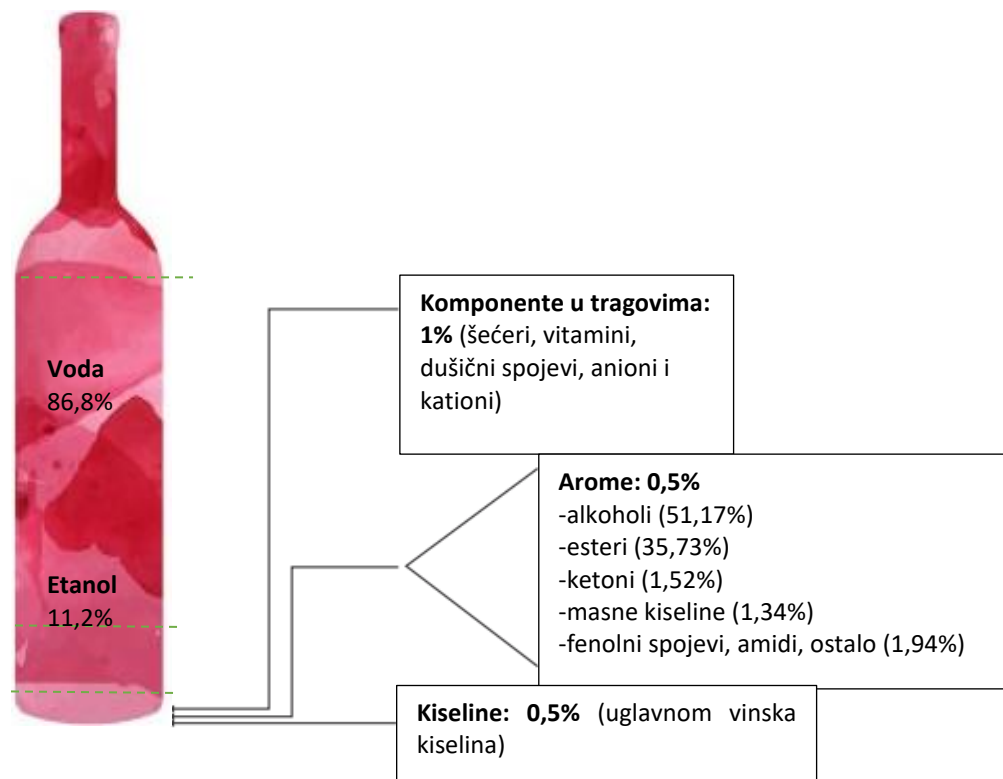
Voda
86,8%

Etanol
11,2%

**Komponente u tragovima:**
**1%** (šećeri, vitamini, dušični spojevi, anioni i kationi)

**Arome: 0,5%**
-alkoholi (51,17%)
-esteri (35,73%)
-ketoni (1,52%)
-masne kiseline (1,34%)
-fenolni spojevi, amidi, ostalo (1,94%)

**Kiseline: 0,5%** (uglavnom vinska kiselina)